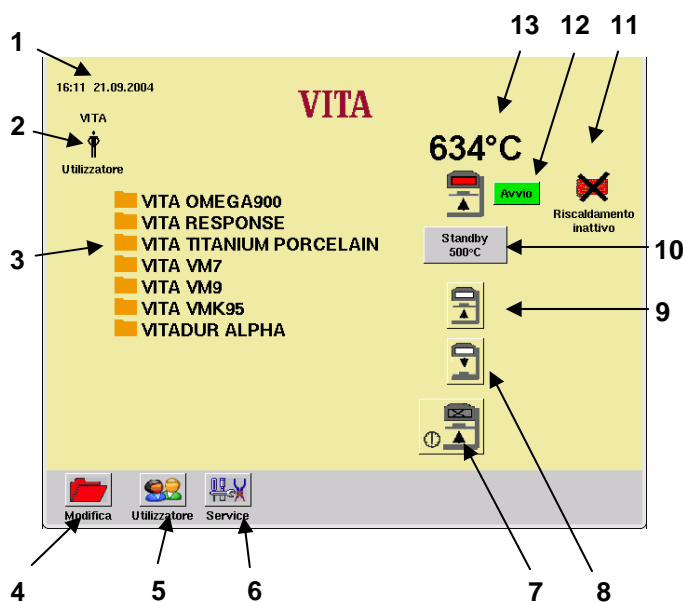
1
13
12
11
16:11 21.09.2004
VITA
2
VITA
Utilizzatore
634°C
Avvio
Riscaldamento inattivo
3
VITA OMEGA900
VITA RESPONSE
VITA TITANIUM PORCELAIN
VITA VM7
VITA VM9
VITA VMK95
VITADUR ALPHA
Standby 500°C
10
9
Modifica
Utilizzatore
Service
4
5
6
7
8